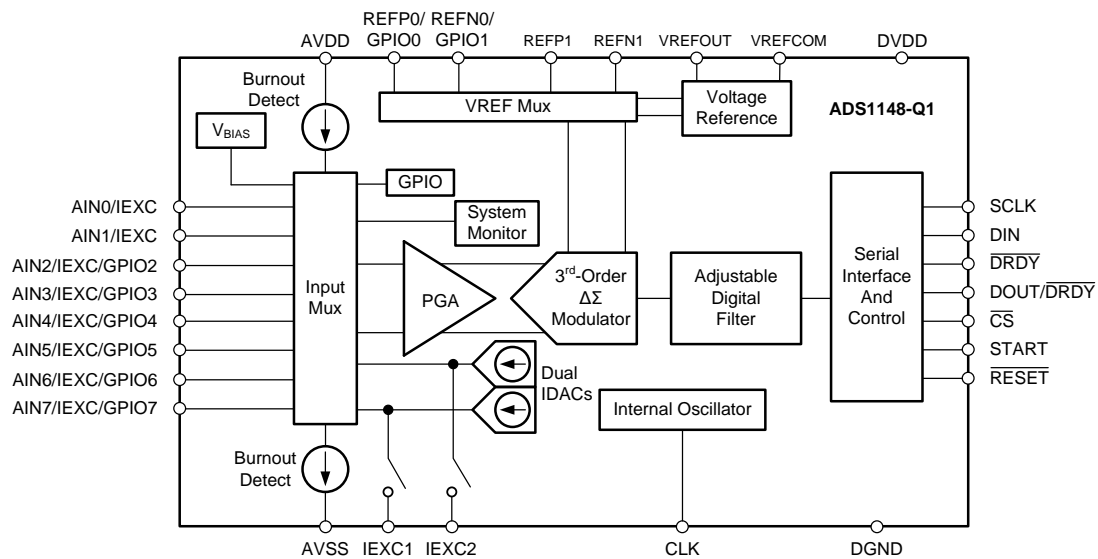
REFP0/ GPIO0
REFN0/ GPIO1
AVDD
REFP1
REFN1
VREFOUT
VREFCOM
DVDD

Burnout Detect
$V_{BIAS}$
VREF Mux
Voltage Reference
ADS1148-Q1

GPIO
System Monitor

AIN0/IEXC
AIN1/IEXC
AIN2/IEXC/GPIO2
AIN3/IEXC/GPIO3
AIN4/IEXC/GPIO4
AIN5/IEXC/GPIO5
AIN6/IEXC/GPIO6
AIN7/IEXC/GPIO7

Input Mux
PGA
3$^{rd}$-Order $\Delta\Sigma$ Modulator
Adjustable Digital Filter
Serial Interface And Control

SCLK
DIN
$\overline{DRDY}$
DOUT/$\overline{DRDY}$
$\overline{CS}$
START
$\overline{RESET}$

Dual IDACs
Internal Oscillator
Burnout Detect

AVSS
IEXC1
IEXC2
CLK
DGND